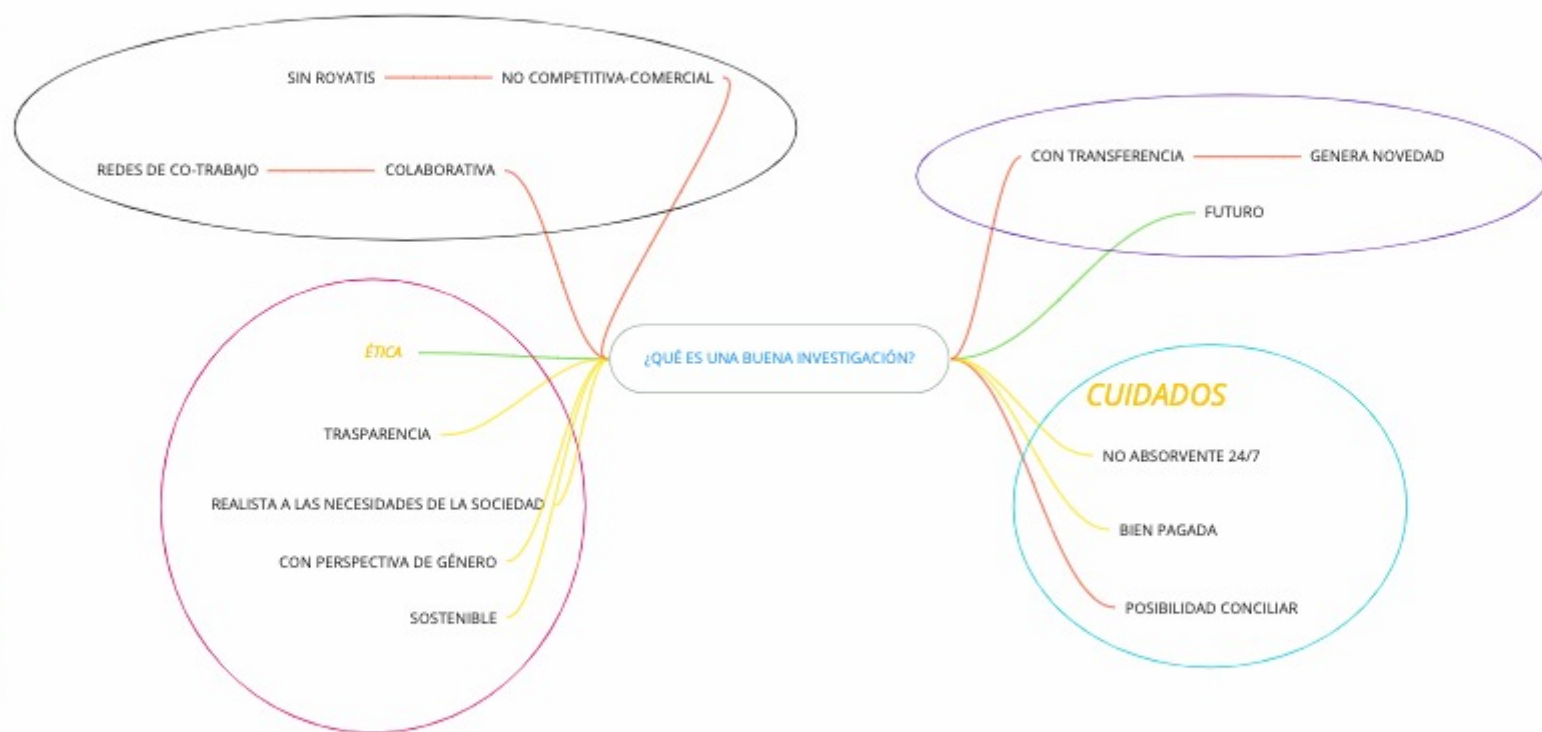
SIN ROYATIS NO COMPETITIVA-COMERCIAL

REDES DE CO-TRABAJO COLABORATIVA

CON TRANSFERENCIA GENERA NOVEDAD

FUTURO

ÉTICA

¿QUÉ ES UNA BUENA INVESTIGACIÓN?

CUIDADOS

TRASPARENCIA

NO ABSORVENTE 24/7

REALISTA A LAS NECESIDADES DE LA SOCIEDAD

BIEN PAGADA

CON PERSPECTIVA DE GÉNERO

SOSTENIBLE

POSIBILIDAD CONCILIAR